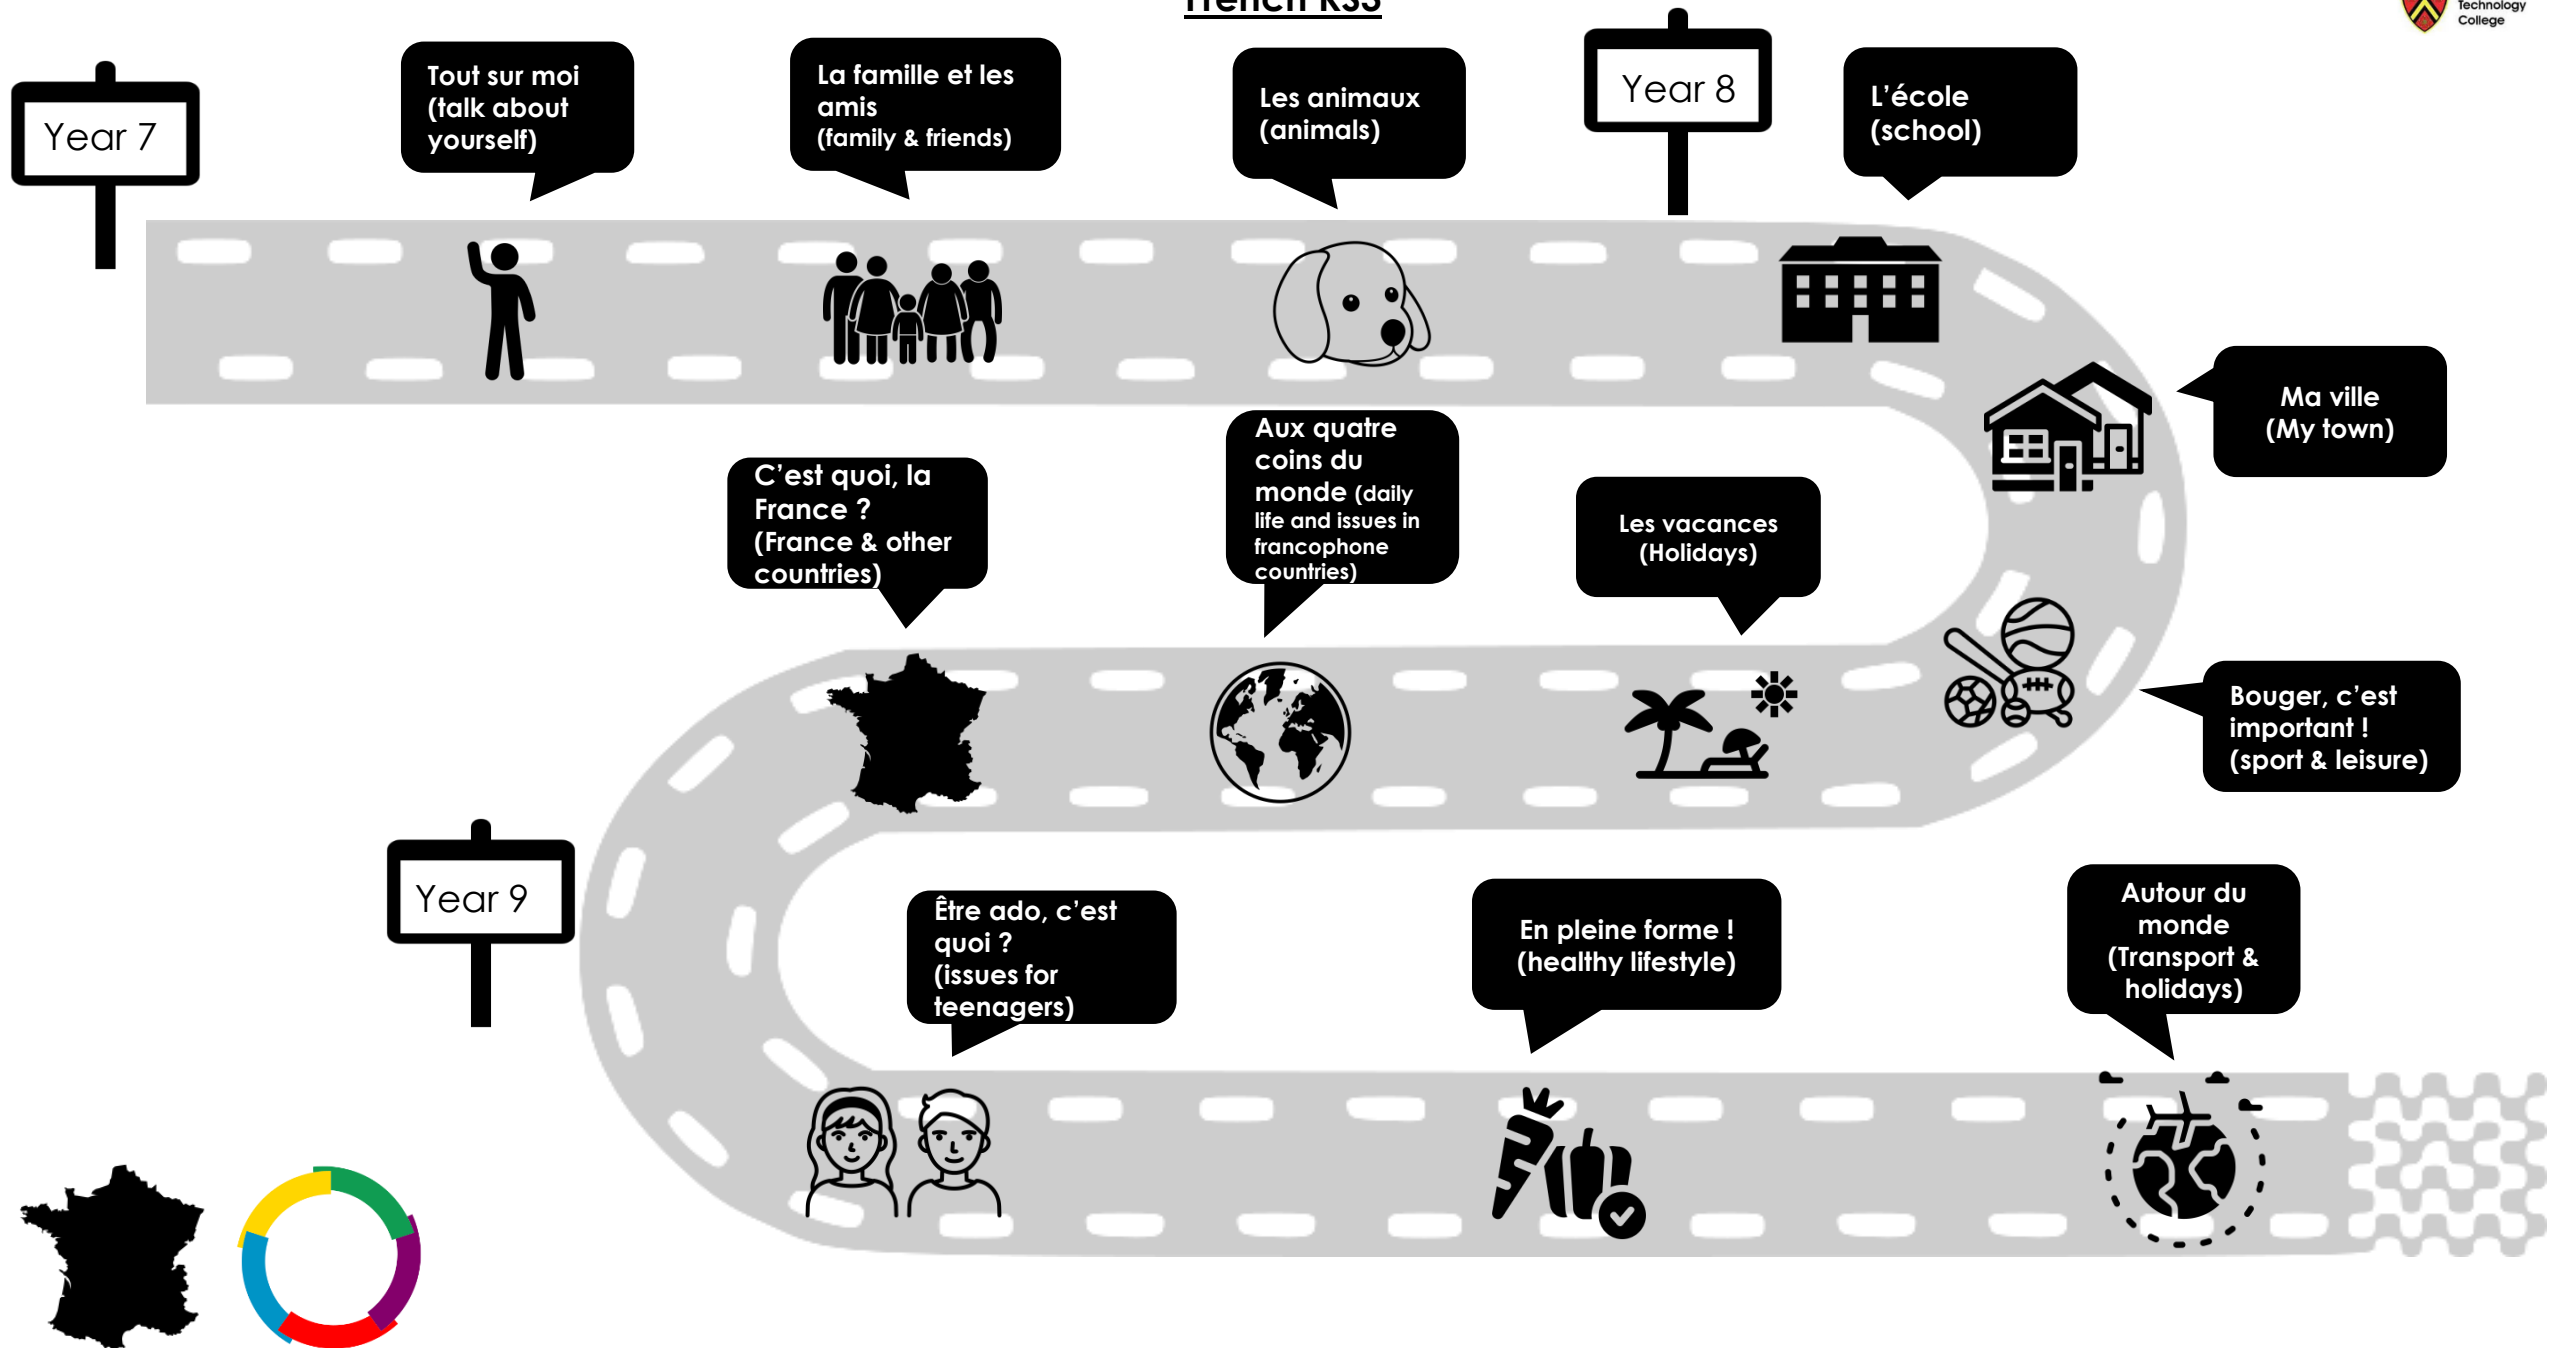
French KS3

Technology College

Year 7

Tout sur moi (talk about yourself)

La famille et les amis (family & friends)

Les animaux (animals)

Year 8

L'école (school)

Ma ville (My town)

C'est quoi, la France ? (France & other countries)

Aux quatre coins du monde (daily life and issues in francophone countries)

Les vacances (Holidays)

Bouger, c'est important ! (sport & leisure)

Year 9

Être ado, c'est quoi ? (issues for teenagers)

En pleine forme ! (healthy lifestyle)

Autour du monde (Transport & holidays)